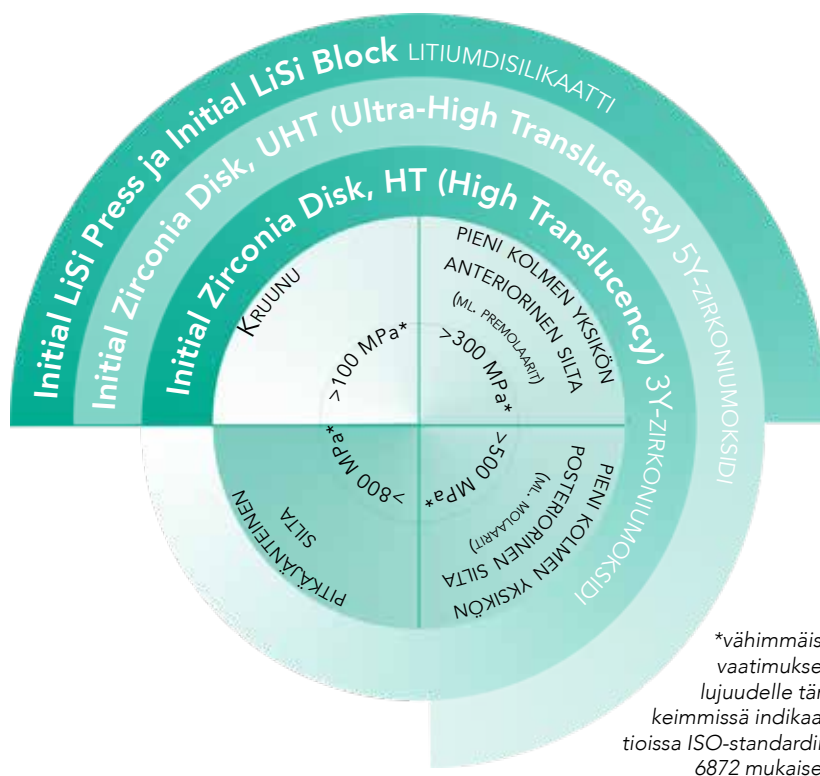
Initial LiSi Press ja Initial LiSi Block LITIUMDISILIKAATTI

Initial Zirconia Disk, UHT (Ultra-High Translucency) 5Y-ZIRKONIUMOKSIDI

Initial Zirconia Disk, HT (High Translucency) 3Y-ZIRKONIUMOKSIDI

KRUUNU

>100 MPa*

PIENI KOLMEN YKSIKÖN ANTERIORINEN SILTA

(ML. PREMOLAARIT)

>300 MPa*

>500 MPa*

PIENI KOLMEN YKSIKÖN POSTERIORINEN SILTA

(ML. MOLAARIT)

>800 MPa*

PITKÄJÄNTEINEN SILTA

*vähimmäis vaatimukse lujuudelle tär keimmissä indikaa tioissa ISO-standardi 6872 mukaise